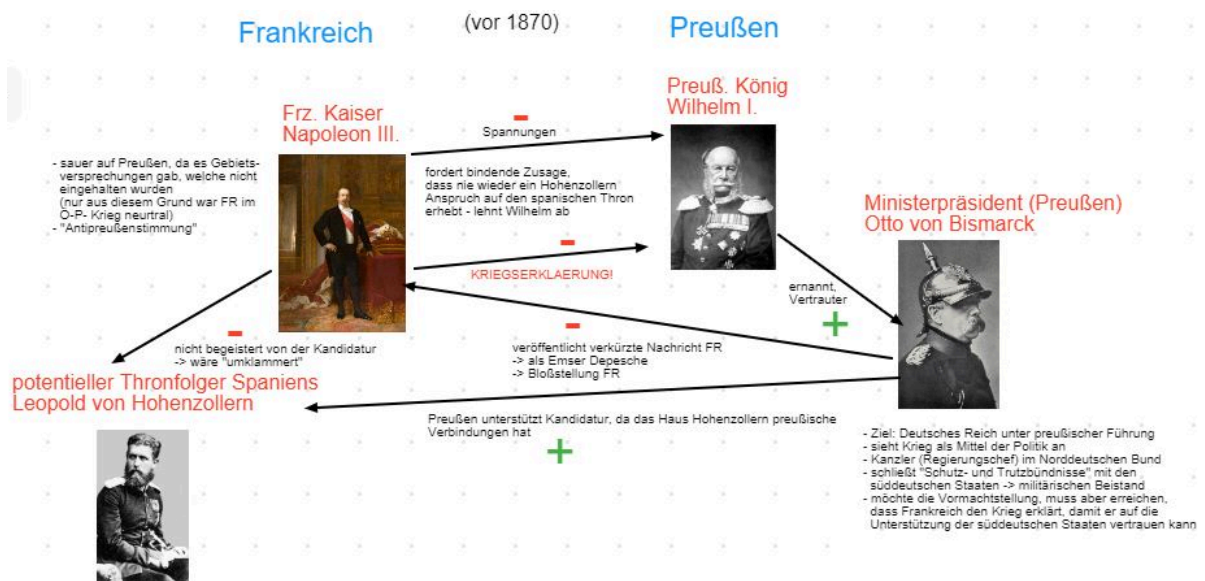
Frankreich

(vor 1870)

Preußen

Frz. Kaiser Napoleon III.

- sauer auf Preußen, da es Gebietsversprechungen gab, welche nicht eingehalten wurden
(nur aus diesem Grund war FR im O-P- Krieg neutral)
- "Antipreußenstimmung"

-
Spannungen

fordert bindende Zusage, dass nie wieder ein Hohenzollern Anspruch auf den spanischen Thron erhebt - lehnt Wilhelm ab

-
KRIEGSERKLAERUNG!

Preuß. König Wilhelm I.

ernannt, Vertrauter
+

Ministerpräsident (Preußen) Otto von Bismarck

-
nicht begeistert von der Kandidatur
-> wäre "umklammert"

-
veröffentlicht verkürzte Nachricht FR
-> als Emser Depesche
-> Bloßstellung FR

potentieller Thronfolger Spaniens Leopold von Hohenzollern

Preußen unterstützt Kandidatur, da das Haus Hohenzollern preußische Verbindungen hat
+

- Ziel: Deutsches Reich unter preußischer Führung
- sieht Krieg als Mittel der Politik an
- Kanzler (Regierungschef) im Norddeutschen Bund
- schließt "Schutz- und Trutzbündnisse" mit den süddeutschen Staaten -> militärischen Beistand
- möchte die Vormachtstellung, muss aber erreichen, dass Frankreich den Krieg erklärt, damit er auf die Unterstützung der süddeutschen Staaten vertrauen kann